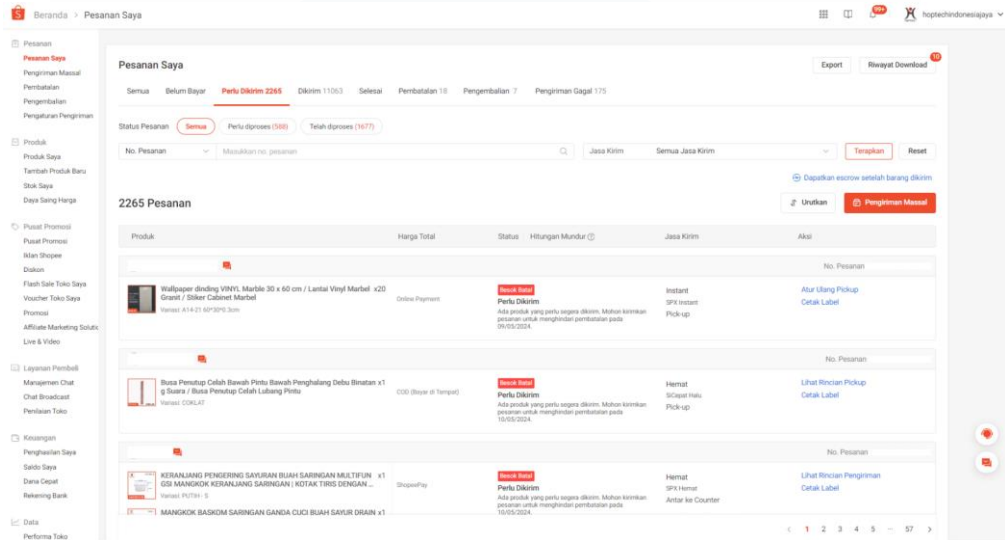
Beranda > Pesanan Saya

99+ hoptechindonesiajaya

Pesanan
Pesanan Saya
Pengiriman Massal
Pembatalan
Pengembalian
Pengaturan Pengiriman

Produk
Produk Saya
Tambah Produk Baru
Stok Saya
Daya Saing Harga

Pusat Promosi
Pusat Promosi
Iklan Shopee
Diskon
Flash Sale Toko Saya
Voucher Toko Saya
Promosi
Affiliate Marketing Solutio
Live & Video

Layanan Pembeli
Manajemen Chat
Chat Broadcast
Penilaian Toko

Keuangan
Penghasilan Saya
Saldo Saya
Dana Cepat
Rekening Bank

Data
Performa Toko

Pesanan Saya

Export
Riwayat Download 10

Semua | Belum Bayar | Perlu Dikirim 2265 | Dikirim 11063 | Selesai | Pembatalan 18 | Pengembalian 7 | Pengiriman Gagal 175

Status Pesanan | Semua | Perlu diproses (588) | Telah diproses (1677)

No. Pesanan | Masukkan no. pesanan | Jasa Kirim | Semua Jasa Kirim | Terapkan | Reset

Dapatkan escrow setelah barang dikirim

2265 Pesanan

Urutkan | Pengiriman Massal

| Produk | Harga Total | Status Hitungan Mundur | Jasa Kirim | Aksi |
|---|---|---|---|---|
| No. Pesanan | | | | |
| Wallpaper dinding VINYL Marble 30 x 60 cm / Lantai Vinyl Marbel Granit / Stiker Cabinet Marbel x20 Variasi: A14-21 60*30*0.3cm | Online Payment | Besok Batal Perlu Dikirim Ada produk yang perlu segera dikirim. Mohon kirimkan pesanan untuk menghindari pembatalan pada 09/05/2024. | Instant SPX Instant Pick-up | Atur Ulang Pickup Cetak Label |
| No. Pesanan | | | | |
| Busa Penutup Celah Bawah Pintu Bawah Penghalang Debu Binatan g Suara / Busa Penutup Celah Lubang Pintu x1 Variasi: COKLAT | COD (Bayar di Tempat) | Besok Batal Perlu Dikirim Ada produk yang perlu segera dikirim. Mohon kirimkan pesanan untuk menghindari pembatalan pada 10/05/2024. | Hemat SiCepat Halu Pick-up | Lihat Rincian Pickup Cetak Label |
| No. Pesanan | | | | |
| KERANJANG PENGERING SAYURAN BUAH SARINGAN MULTIFUN GSI MANGKOK KERANJANG SARINGAN \| KOTAK TIRIS DENGAN... x1 Variasi: PUTIH : S | ShopeePay | Besok Batal Perlu Dikirim Ada produk yang perlu segera dikirim. Mohon kirimkan pesanan untuk menghindari pembatalan pada 10/05/2024. | Hemat SPX Hemat Antar ke Counter | Lihat Rincian Pengiriman Cetak Label |
| MANGKOK BASKOM SARINGAN GANDA CUCI BUAH SAYUR DRAIN x1 | | | | |

< 1 2 3 4 5 ... 57 >